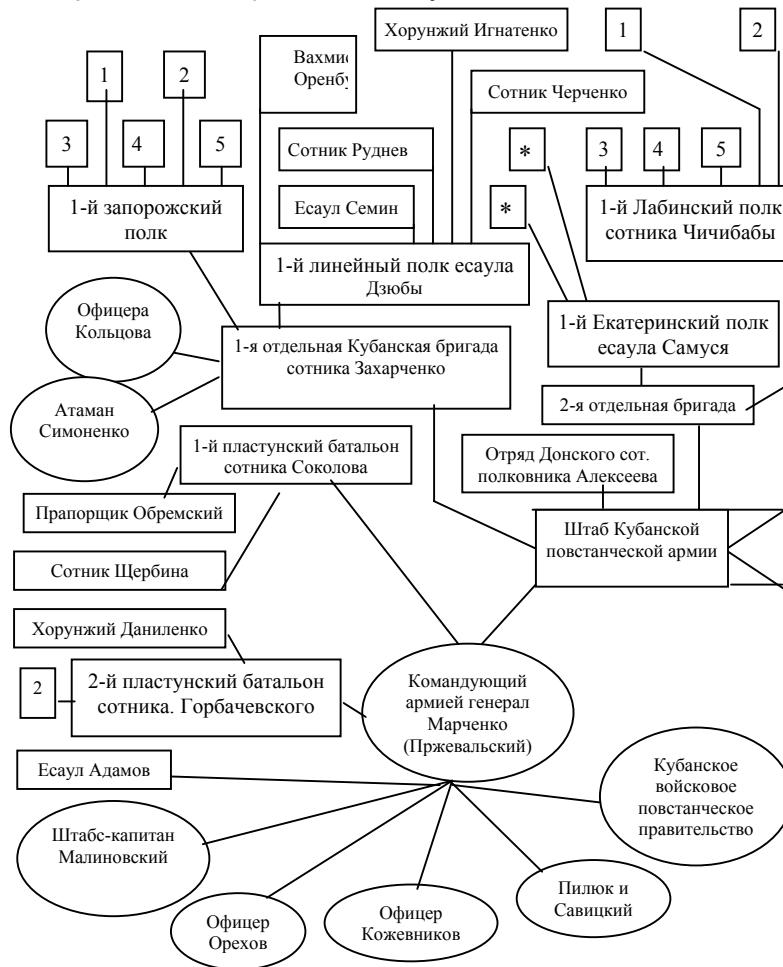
Хорунжий Игнатенко

1

2

Вахми
Оренбу

Сотник Черченко

1

2

3

4

5

Сотник Руднев

*

3

4

5

1-й запорожский полк

Есаул Семин

*

1-й Лабинский полк сотника Чичибабы

1-й линейный полк есаула Дзюбы

Офицера Кольцова

1-й Екатеринский полк есаула Самуся

1-я отдельная Кубанская бригада сотника Захарченко

Атаман Симоненко

2-я отдельная бригада

1-й пластунский батальон сотника Соколова

Отряд Донского сот. полковника Алексеева

Прапорщик Обремский

Штаб Кубанской повстанческой армии

Сотник Щербина

Хорунжий Даниленко

2

2-й пластунский батальон сотника. Горбачевского

Командующий армией генерал Марченко (Пржевальский)

Есаул Адамов

Кубанское войсковое повстанческое правительство

Штабс-капитан Малиновский

Пилюк и Савицкий

Офицер Орехов

Офицер Кожевников